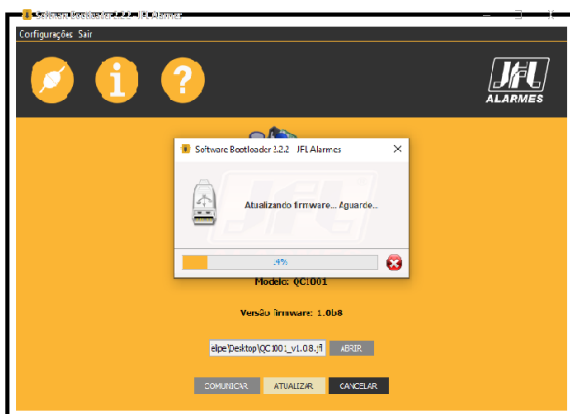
Software Bootloader 1.2.2 - JFL Alarmes
Configurações Sair
JFL
ALARMES
Software Bootloader 1.2.2 JFL Alarmes
Atualizando firmware... Aguarde...
14%
Modelo: QC1001
Versão firmware: 1.0b8
elipe\Desktop\QC1001_v1.08.:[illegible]
ABRIR
COMUNICAR
ATUALIZAR
CANCELAR